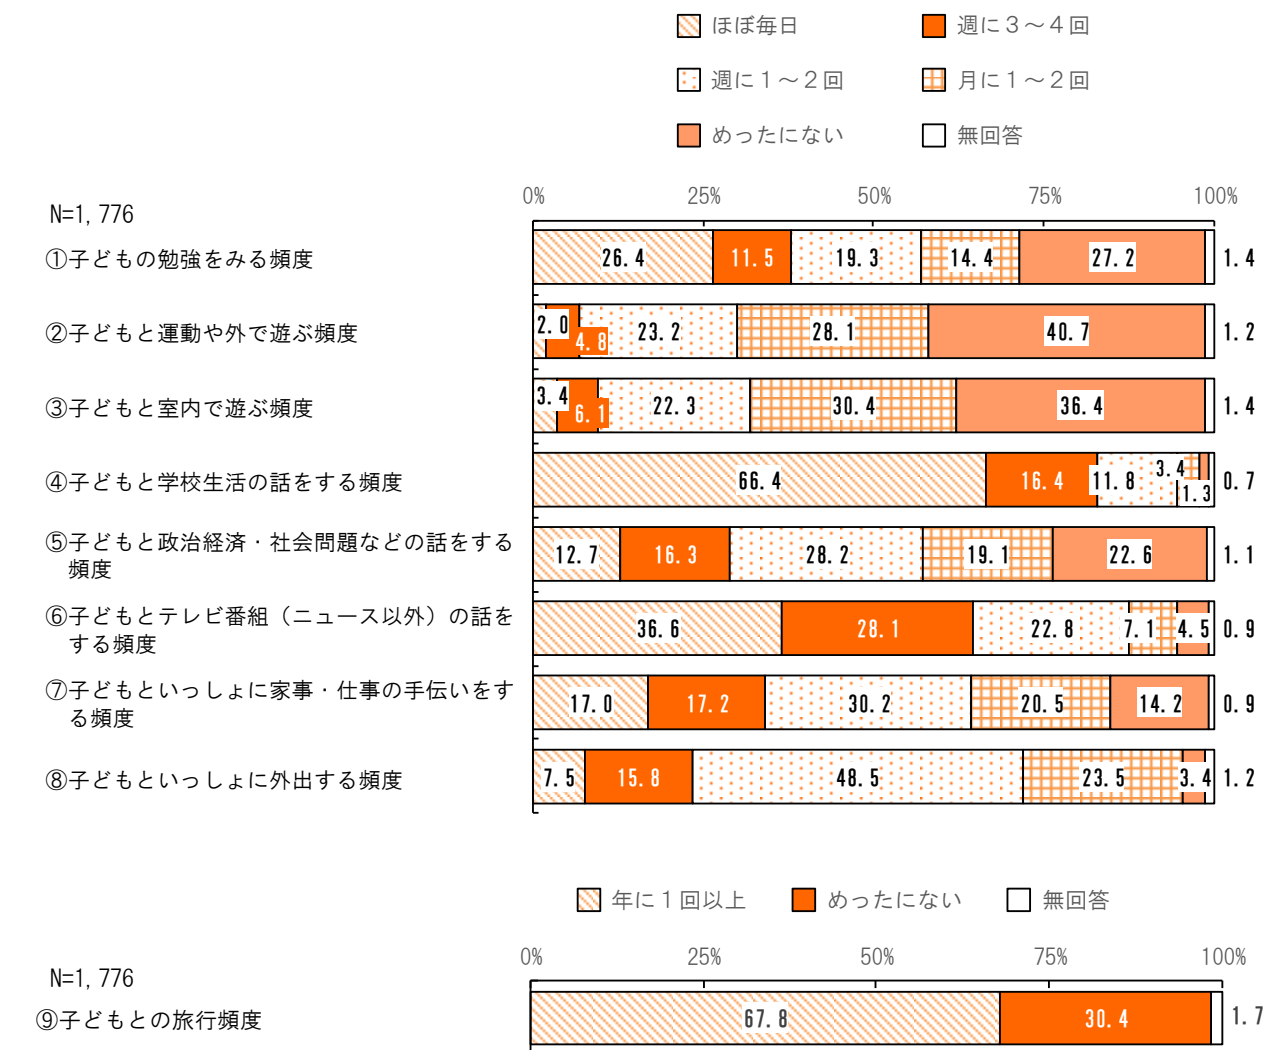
ほぼ毎日　週に３～４回
週に１～２回　月に１～２回
めったにない　無回答

N=1, 776

0%　25%　50%　75%　100%

①子どもの勉強をみる頻度　26.4　11.5　19.3　14.4　27.2　1.4
②子どもと運動や外で遊ぶ頻度　2.0　4.8　23.2　28.1　40.7　1.2
③子どもと室内で遊ぶ頻度　3.4　6.1　22.3　30.4　36.4　1.4
④子どもと学校生活の話をする頻度　66.4　16.4　11.8　3.4　1.3　0.7
⑤子どもと政治経済・社会問題などの話をする頻度　12.7　16.3　28.2　19.1　22.6　1.1
⑥子どもとテレビ番組（ニュース以外）の話をする頻度　36.6　28.1　22.8　7.1　4.5　0.9
⑦子どもといっしょに家事・仕事の手伝いをする頻度　17.0　17.2　30.2　20.5　14.2　0.9
⑧子どもといっしょに外出する頻度　7.5　15.8　48.5　23.5　3.4　1.2

年に１回以上　めったにない　無回答

N=1, 776

0%　25%　50%　75%　100%

⑨子どもとの旅行頻度　67.8　30.4　1.7